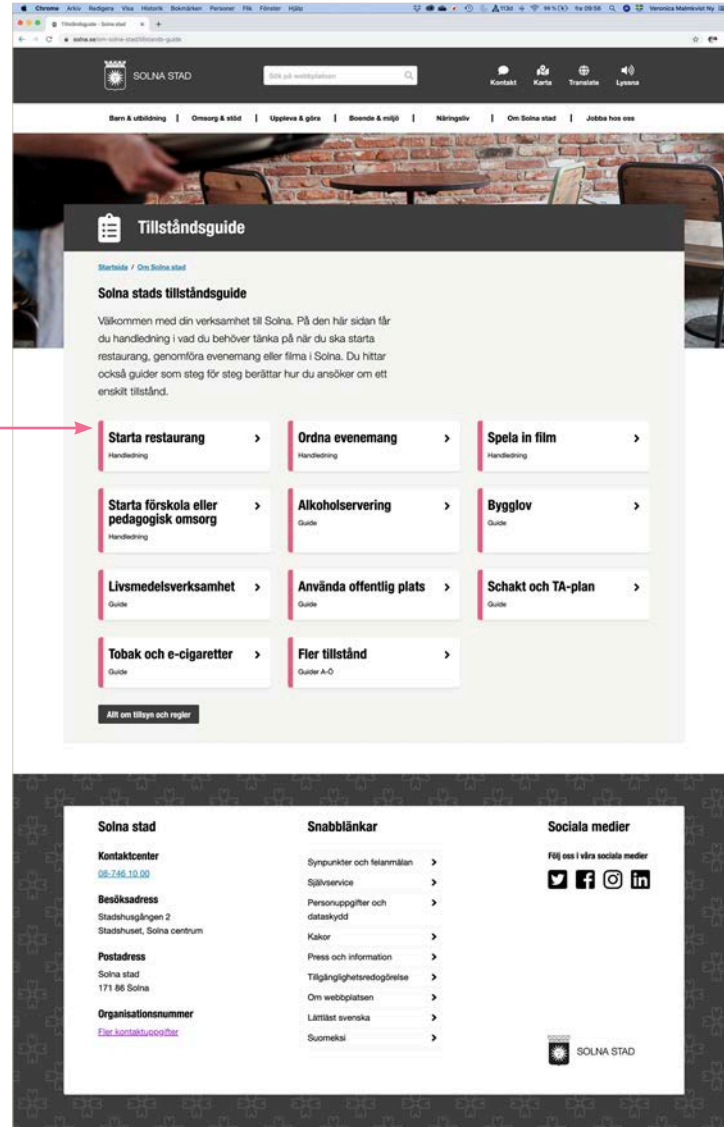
Chrome Arkiv Redigera Visa Historik Bokmärken Personer Flik Fönster Hjälp

Tillståndsguide - Solna stad

solna.se/om-solna-stad/tillstands-guide

SOLNA STAD

Sök på webbplatsen

Kontakt Karta Translate Lyssna

Barn & utbildning | Omsorg & stöd | Uppleva & göra | Boende & miljö | Näringsliv | Om Solna stad | Jobba hos oss

Tillståndsguide

Startsida / Om Solna stad

Solna stads tillståndsguide

Välkommen med din verksamhet till Solna. På den här sidan får du handledning i vad du behöver tänka på när du ska starta restaurang, genomföra evenemang eller filma i Solna. Du hittar också guider som steg för steg berättar hur du ansöker om ett enskilt tillstånd.

Starta restaurang
Handledning

Ordna evenemang
Handledning

Spela in film
Handledning

Starta förskola eller pedagogisk omsorg
Handledning

Alkoholservering
Guide

Bygglov
Guide

Livsmedelsverksamhet
Guide

Använda offentlig plats
Guide

Schakt och TA-plan
Guide

Tobak och e-cigaretter
Guide

Fler tillstånd
Guider A-Ö

Allt om tillsyn och regler

Solna stad

Kontaktcenter
08-746 10 00

Besöksadress
Stadshusgången 2
Stadshuset, Solna centrum

Postadress
Solna stad
171 86 Solna

Organisationsnummer
Fler kontaktuppgifter

Snabblänkar

Synpunkter och felanmälan
Självservice
Personuppgifter och dataskydd
Kakor
Press och information
Tillgänglighetsredogörelse
Om webbplatsen
Lättläst svenska
Suomeksi

Sociala medier

Följ oss i våra sociala medier

SOLNA STAD